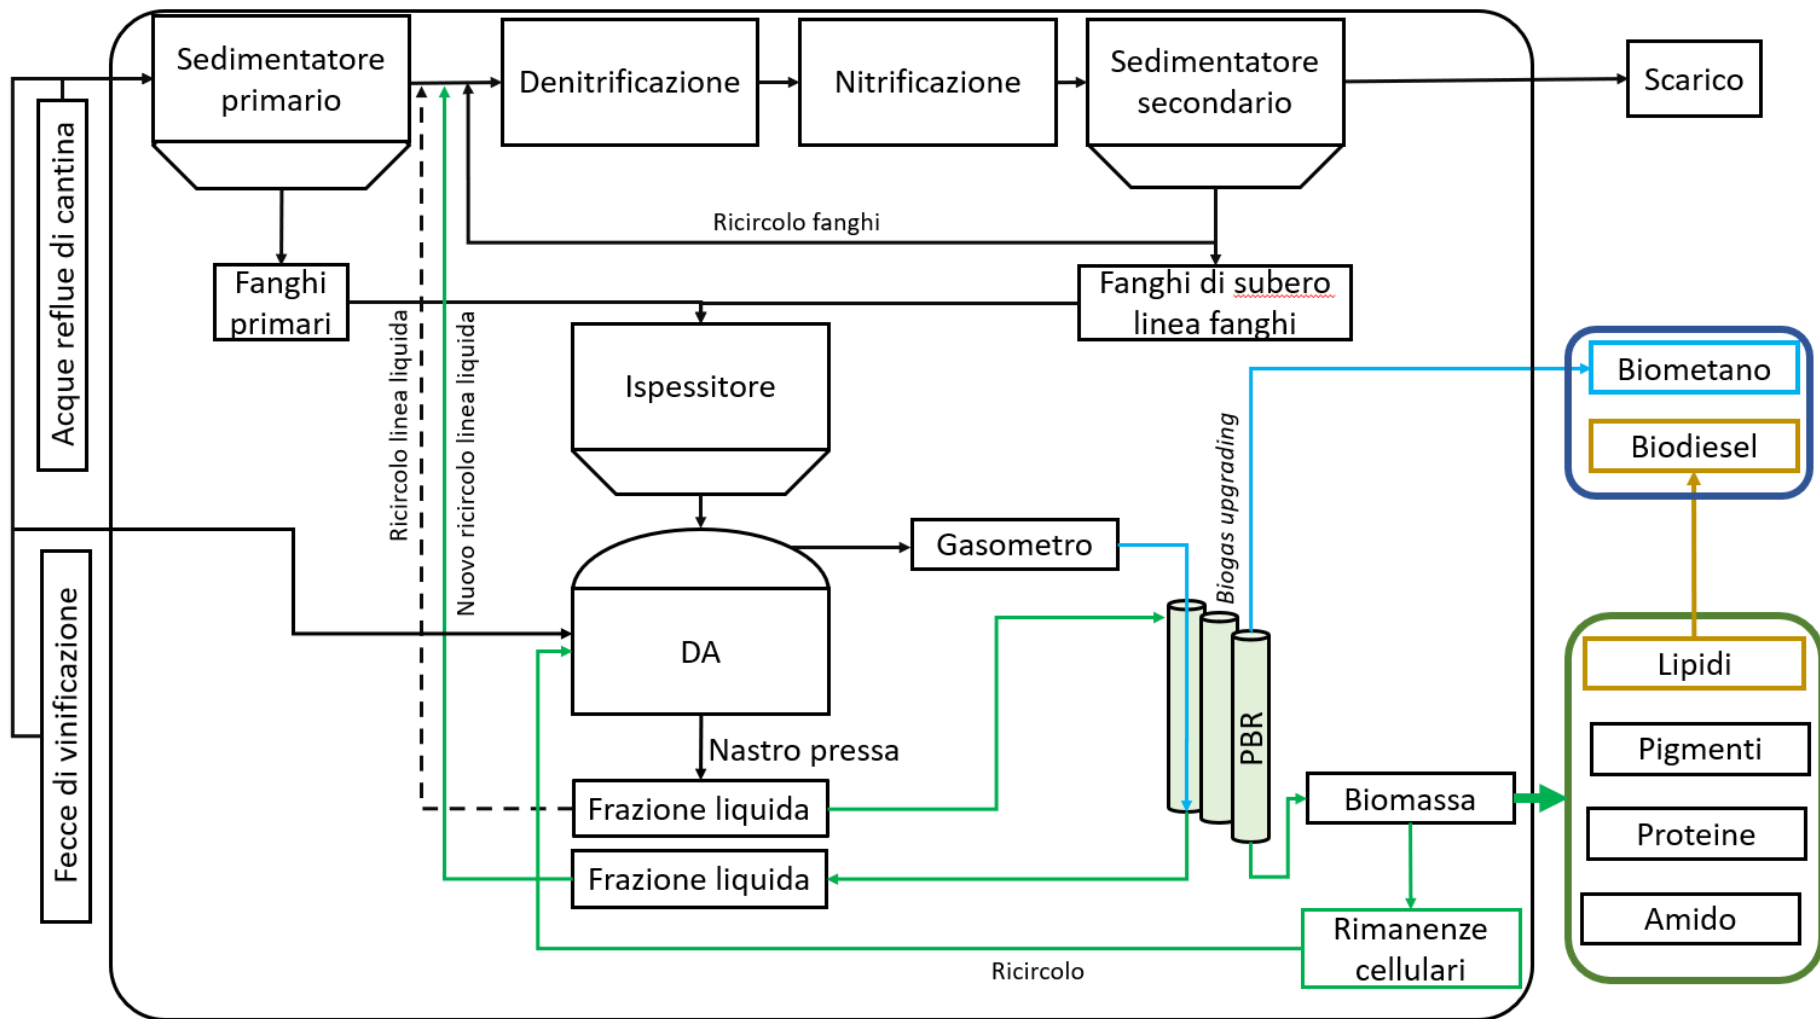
Acque reflue di cantina

Sedimentatore primario

Denitrificazione

Nitrificazione

Sedimentatore secondario

Scarico

Ricircolo fanghi

Fanghi primari

Fanghi di subero linea fanghi

Ricircolo linea liquida

Nuovo ricircolo linea liquida

Ispessitore

Biogas upgrading

Biometano

Biodiesel

Gasometro

Fecce di vinificazione

DA

PBR

Lipidi

Nastro pressa

Pigmenti

Frazione liquida

Biomassa

Proteine

Frazione liquida

Amido

Rimanenze cellulari

Ricircolo